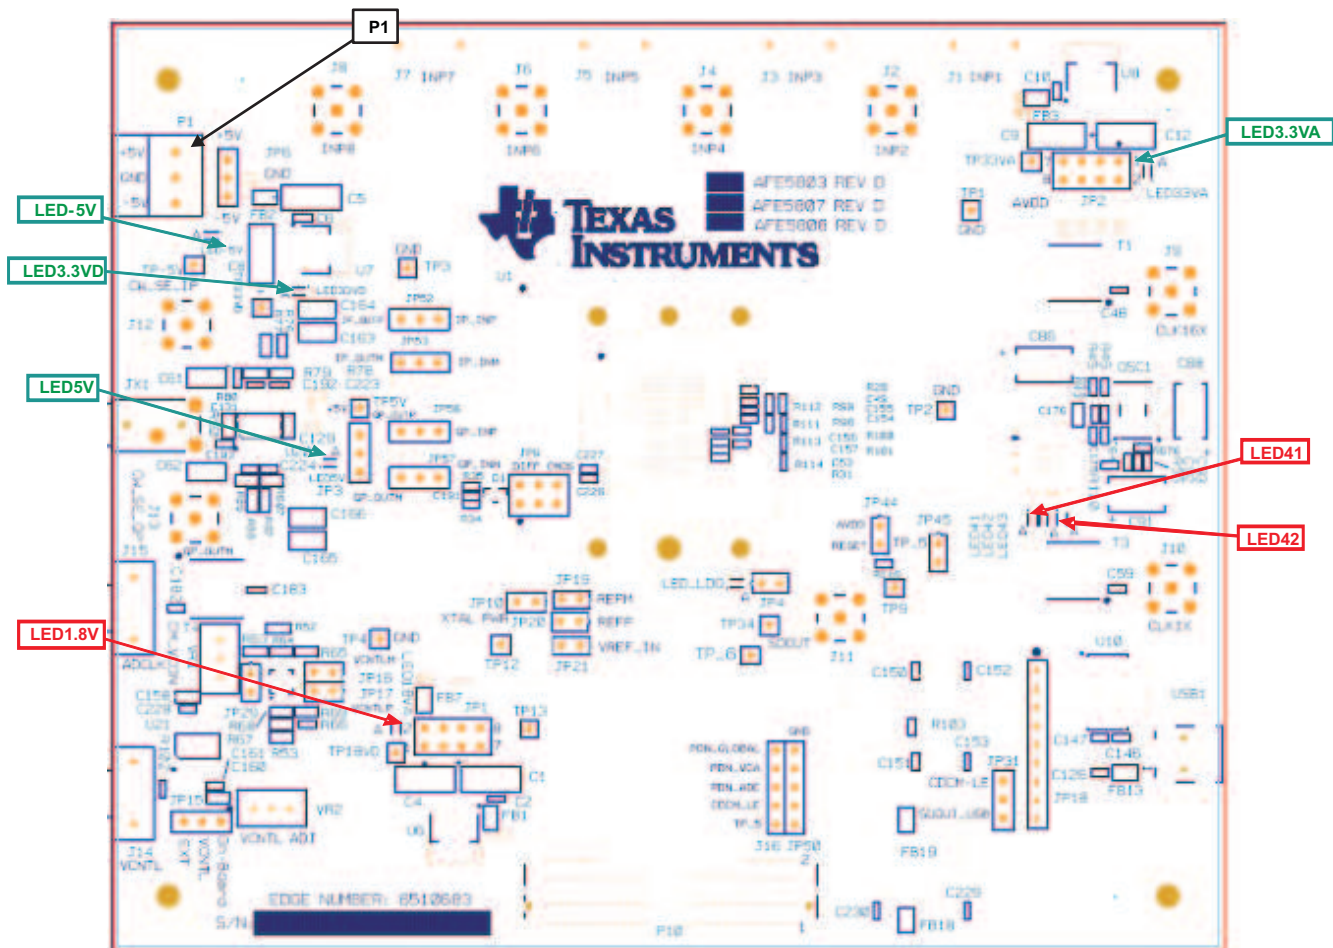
P1

LED3.3VA

LED-5V

LED3.3VD

LED5V

LED41

LED42

LED1.8V

J8 J7 INP7 J6 J5 INP5 J4 J3 INP3 J2 J1 INP1

INP8 INP6 INP4 INP2

TEXAS INSTRUMENTS

AFE5803 REV D
AFE5807 REV D
AFE5808 REV D

P1 +5V GND -5V

JP6 GND C5 FB2 -5V

TP3 GND U7

JP52 JP53 JP56 JP57

TP33VA AVDD JP2 LED33VA C9 C12 C10 FB3 U8

TP1 GND T1 J9 CLK16X C46

C86 OSC1 C88

TP2 GND

JP44 AVDD RESET TP_5 JP45 TP9

T3 J10 CLK1X C59

JP10 JP19 REFM XTAL PWR JP20 REFP JP21 VREF_IN TP12

LED_LDO JP4 TP34 SDOUT TP_6 J11

TP4 GND

JP16 JP17 FB7 JP1 TP13 TP18VD

JP29 C161 C160 R53 R67

JP15 EXT VCNTL On-Board VR2 VCNTL ADJ J14 VCNTL

C4 C2 C1 U6 FB1

PDN_GLOBAL PDN_VCA PDN_ADC CDCM_LE TP_5 J16 JP50

C150 C152 R103 C153 C151 CDCM_LE JP31 SDOUT_USB FB19

C147 C146 C126 FB13 JP18 USB1 U10

EDGE NUMBER: 6510683

S/N

P10

C230 C229 FB18

J12 J13 J15 ADCLK C183 C156 C228 U21 J22

TP-5V CW_SE_IP C163 C164 C192 C223 R79 R78 R80 C166 C165 C129 C224 JP3 TP5V